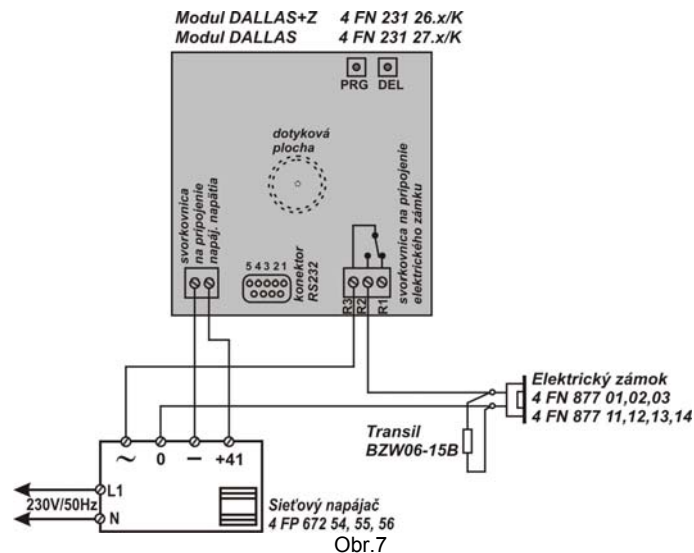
Modul DALLAS+Z 4 FN 231 26.x/K
Modul DALLAS 4 FN 231 27.x/K

PRG DEL

dotyková plocha

svorkovnica na pripojenie napáj. napätia

5 4 3 2 1
konektor RS232

R3 R2 R1
svorkovnica na pripojenie elektrického zámku

Elektrický zámok
4 FN 877 01,02,03
4 FN 877 11,12,13,14

Transil
BZW06-15B

~ 0 – +41

L1
230V/50Hz
N

Sieťový napájač
4 FP 672 54, 55, 56

Obr.7